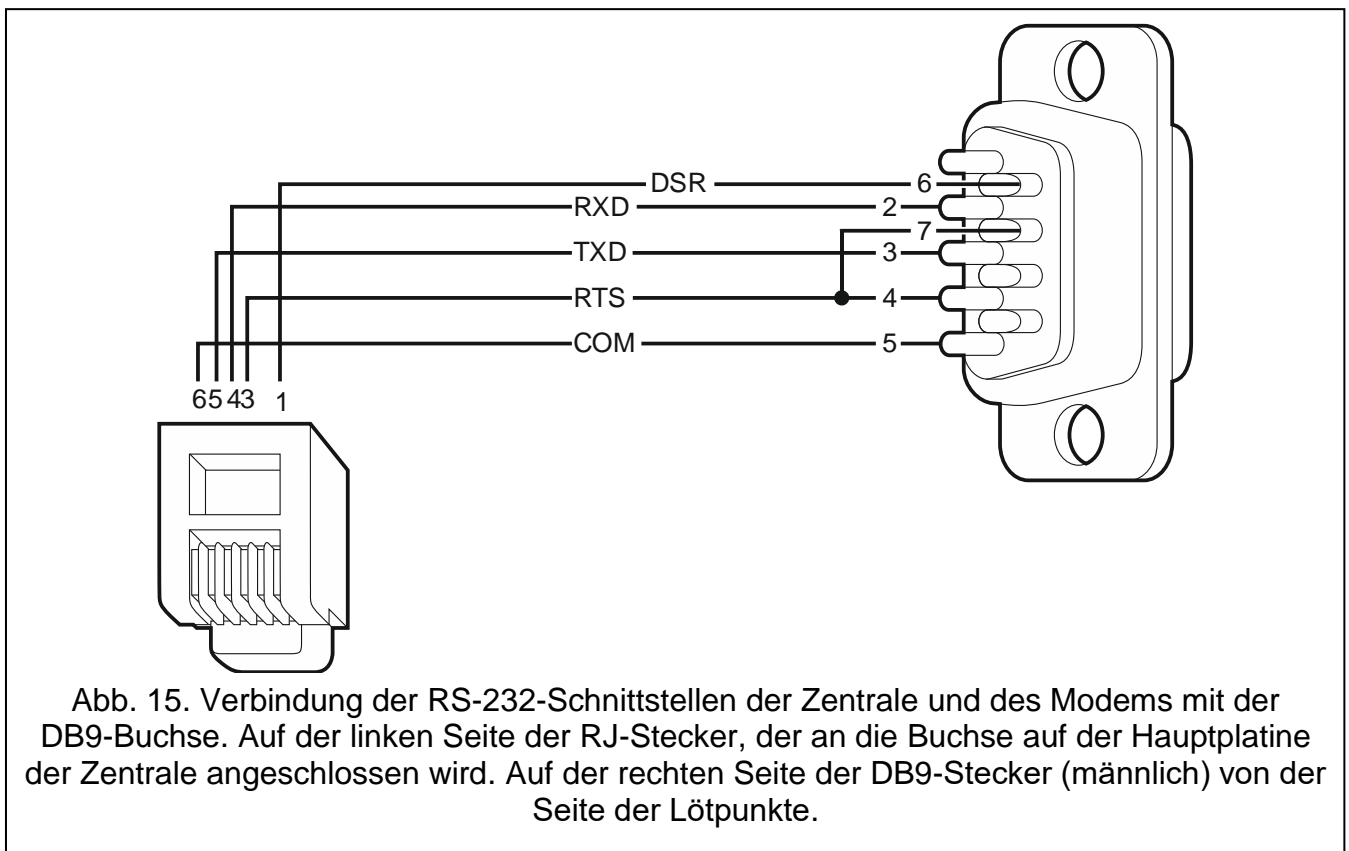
DSR
RXD
TXD
RTS
COM
6
2
7
3
4
5
6 5 4 3 1

Abb. 15. Verbindung der RS-232-Schnittstellen der Zentrale und des Modems mit der DB9-Buchse. Auf der linken Seite der RJ-Stecker, der an die Buchse auf der Hauptplatine der Zentrale angeschlossen wird. Auf der rechten Seite der DB9-Stecker (männlich) von der Seite der Lötpunkte.